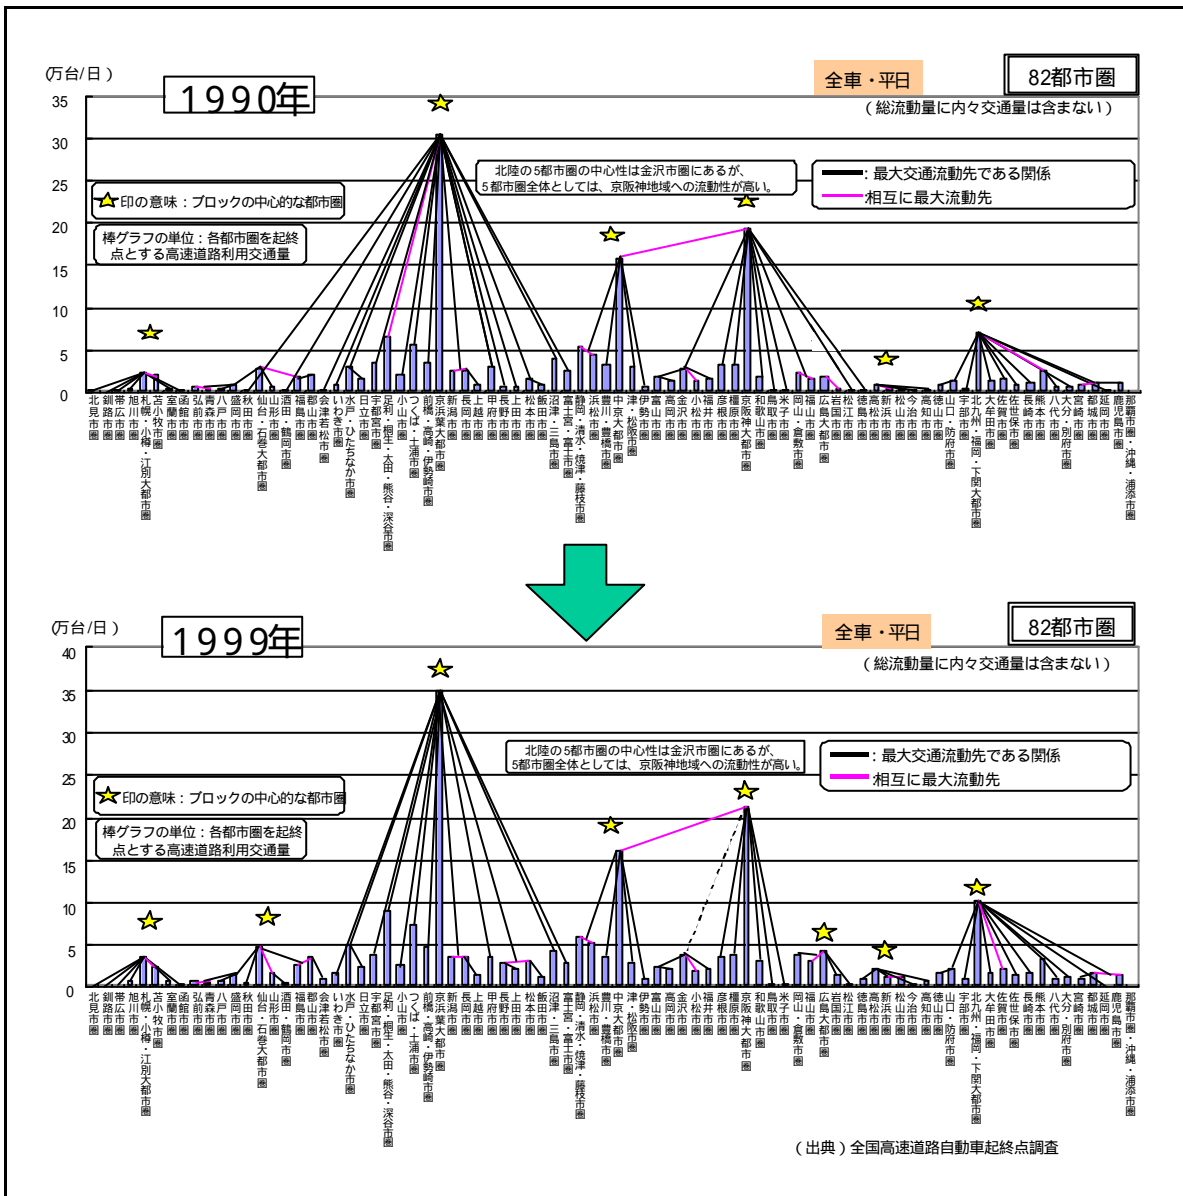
(万台/日)

1990年

全車・平日

82都市圏

(総流動量に内々交通量は含まない)

35
30
25
20
15
10
5
0

北陸の5都市圏の中心性は金沢市圏にあるが、5都市圏全体としては、京阪神地域への流動性が高い。

: 最大交通流動先である関係

相互に最大流動先

印の意味:ブロックの中心的な都市圏

棒グラフの単位:各都市圏を起終点とする高速道路利用交通量

北見市圏 釧路市圏 帯広市圏 旭川市圏 札幌・小樽・江別大都市圏 苫小牧市圏 室蘭市圏 函館市圏 弘前市圏 青森市圏 八戸市圏 盛岡市圏 秋田市圏 仙台・石巻大都市圏 山形市圏 酒田・鶴岡市圏 福島市圏 郡山市圏 会津若松市圏 いわき市圏 水戸・ひたちなか市圏 日立市圏 宇都宮市圏 足利・桐生・太田・熊谷・深谷市圏 小山市圏 つくば・土浦市圏 前橋・高崎・伊勢崎市圏 京浜葉大都市圏 新潟市圏 長岡市圏 上越市圏 甲府市圏 長野市圏 上田市圏 松本市圏 飯田市圏 沼津・三島市圏 富士宮・富士市圏 静岡・清水・焼津・藤枝市圏 浜松市圏 豊川・豊橋市圏 中京大都市圏 津・松阪市圏 伊勢市圏 富山市圏 高岡市圏 金沢市圏 小松市圏 福井市圏 彦根市圏 福原市圏 京阪神大都市圏 和歌山市圏 鳥取市圏 米子市圏 岡山・倉敷市圏 福山市圏 広島大都市圏 岩国市圏 松江市圏 徳島市圏 高松市圏 新浜市圏 松山市圏 今治市圏 高知市圏 徳山市圏 山口・防府市圏 宇部市圏 北九州・福岡・下関大都市圏 大牟田市圏 佐賀市圏 佐世保市圏 長崎市圏 熊本市圏 八代市圏 大分・別府市圏 宮崎市圏 都城市圏 延岡市圏 鹿児島市圏 那覇市圏・沖縄・浦添市圏

(万台/日)

1999年

全車・平日

82都市圏

(総流動量に内々交通量は含まない)

40
35
30
25
20
15
10
5
0

北陸の5都市圏の中心性は金沢市圏にあるが、5都市圏全体としては、京阪神地域への流動性が高い。

: 最大交通流動先である関係

相互に最大流動先

印の意味:ブロックの中心的な都市圏

棒グラフの単位:各都市圏を起終点とする高速道路利用交通量

北見市圏 釧路市圏 帯広市圏 旭川市圏 札幌・小樽・江別大都市圏 苫小牧市圏 室蘭市圏 函館市圏 弘前市圏 青森市圏 八戸市圏 盛岡市圏 秋田市圏 仙台・石巻大都市圏 山形市圏 酒田・鶴岡市圏 福島市圏 郡山市圏 会津若松市圏 いわき市圏 水戸・ひたちなか市圏 日立市圏 宇都宮市圏 足利・桐生・太田・熊谷・深谷市圏 小山市圏 つくば・土浦市圏 前橋・高崎・伊勢崎市圏 京浜葉大都市圏 新潟市圏 長岡市圏 上越市圏 甲府市圏 長野市圏 上田市圏 松本市圏 飯田市圏 沼津・三島市圏 富士宮・富士市圏 静岡・清水・焼津・藤枝市圏 浜松市圏 豊川・豊橋市圏 中京大都市圏 津・松阪市圏 伊勢市圏 富山市圏 高岡市圏 金沢市圏 小松市圏 福井市圏 彦根市圏 福原市圏 京阪神大都市圏 和歌山市圏 鳥取市圏 米子市圏 岡山・倉敷市圏 福山市圏 広島大都市圏 岩国市圏 松江市圏 徳島市圏 高松市圏 新浜市圏 松山市圏 今治市圏 高知市圏 徳山市圏 山口・防府市圏 宇部市圏 北九州・福岡・下関大都市圏 大牟田市圏 佐賀市圏 佐世保市圏 長崎市圏 熊本市圏 八代市圏 大分・別府市圏 宮崎市圏 都城市圏 延岡市圏 鹿児島市圏 那覇市圏・沖縄・浦添市圏

(出典)全国高速道路自動車起終点調査